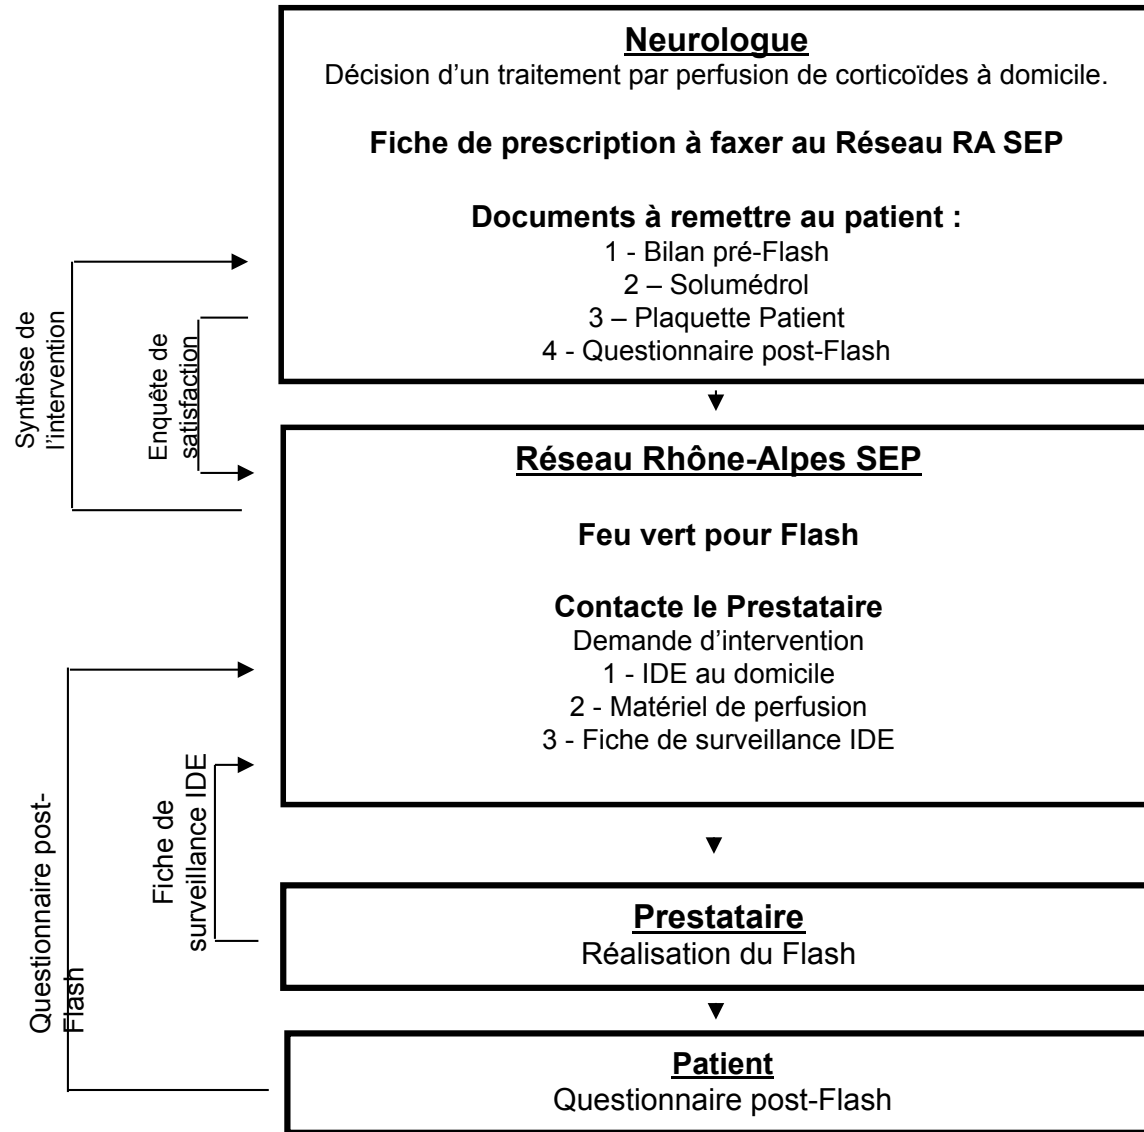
Neurologue
Décision d'un traitement par perfusion de corticoïdes à domicile.

Fiche de prescription à faxer au Réseau RA SEP

Documents à remettre au patient :
1 - Bilan pré-Flash
2 – Solumédrol
3 – Plaquette Patient
4 - Questionnaire post-Flash

Synthèse de l'intervention

Enquête de satisfaction

Réseau Rhône-Alpes SEP

Feu vert pour Flash

Contacte le Prestataire
Demande d'intervention
1 - IDE au domicile
2 - Matériel de perfusion
3 - Fiche de surveillance IDE

Questionnaire post-Flash

Fiche de surveillance IDE

Prestataire
Réalisation du Flash

Patient
Questionnaire post-Flash